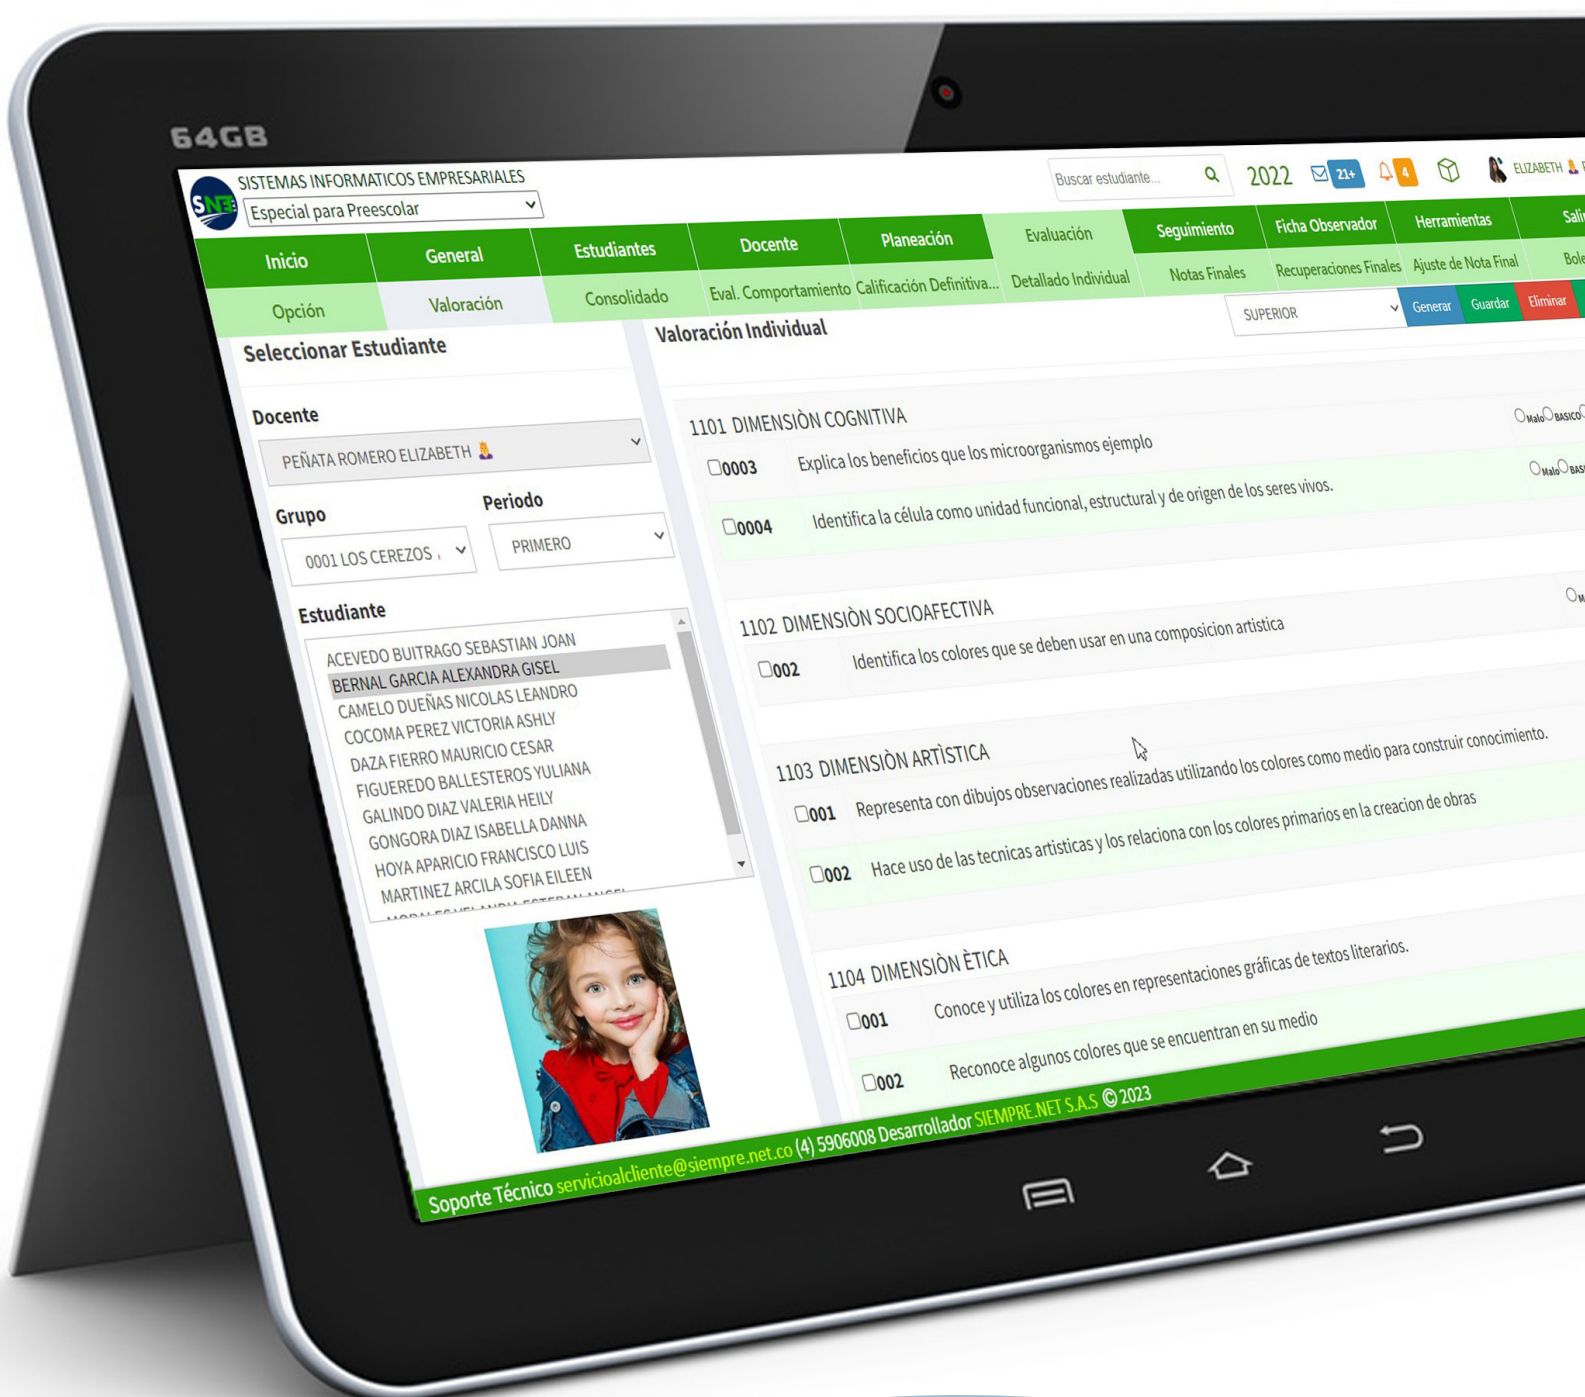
64GB

SNE SISTEMAS INFORMATICOS EMPRESARIALES
Especial para Preescolar

Buscar estudiante... 2022 21+ 4 ELIZABETH

Inicio | General | Estudiantes | Docente | Planeación | Evaluación | Seguimiento | Ficha Observador | Herramientas | Sali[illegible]

Opción | Valoración | Consolidado | Eval. Comportamiento | Calificación Definitiva... | Detallado Individual | Notas Finales | Recuperaciones Finales | Ajuste de Nota Final | Bole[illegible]

SUPERIOR Generar Guardar Eliminar

Seleccionar Estudiante

Docente
PEÑATA ROMERO ELIZABETH

Grupo
0001 LOS CEREZOS

Periodo
PRIMERO

Estudiante
ACEVEDO BUITRAGO SEBASTIAN JOAN
BERNAL GARCIA ALEXANDRA GISEL
CAMELO DUEÑAS NICOLAS LEANDRO
COCOMA PEREZ VICTORIA ASHLY
DAZA FIERRO MAURICIO CESAR
FIGUEREDO BALLESTEROS YULIANA
GALINDO DIAZ VALERIA HEILY
GONGORA DIAZ ISABELLA DANNA
HOYA APARICIO FRANCISCO LUIS
MARTINEZ ARCILA SOFIA EILEEN
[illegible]

Valoración Individual

1101 DIMENSIÒN COGNITIVA
Malo BASICO
0003 Explica los beneficios que los microorganismos ejemplo
Malo BAS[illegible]
0004 Identifica la célula como unidad funcional, estructural y de origen de los seres vivos.

1102 DIMENSIÒN SOCIOAFECTIVA
002 Identifica los colores que se deben usar en una composicion artistica

1103 DIMENSIÒN ARTÌSTICA
001 Representa con dibujos observaciones realizadas utilizando los colores como medio para construir conocimiento.
002 Hace uso de las tecnicas artisticas y los relaciona con los colores primarios en la creacion de obras

1104 DIMENSIÒN ÈTICA
001 Conoce y utiliza los colores en representaciones gráficas de textos literarios.
002 Reconoce algunos colores que se encuentran en su medio

Soporte Técnico servicioalcliente@siempre.net.co (4) 5906008 Desarrollador SIEMPRE.NET S.A.S © 2023